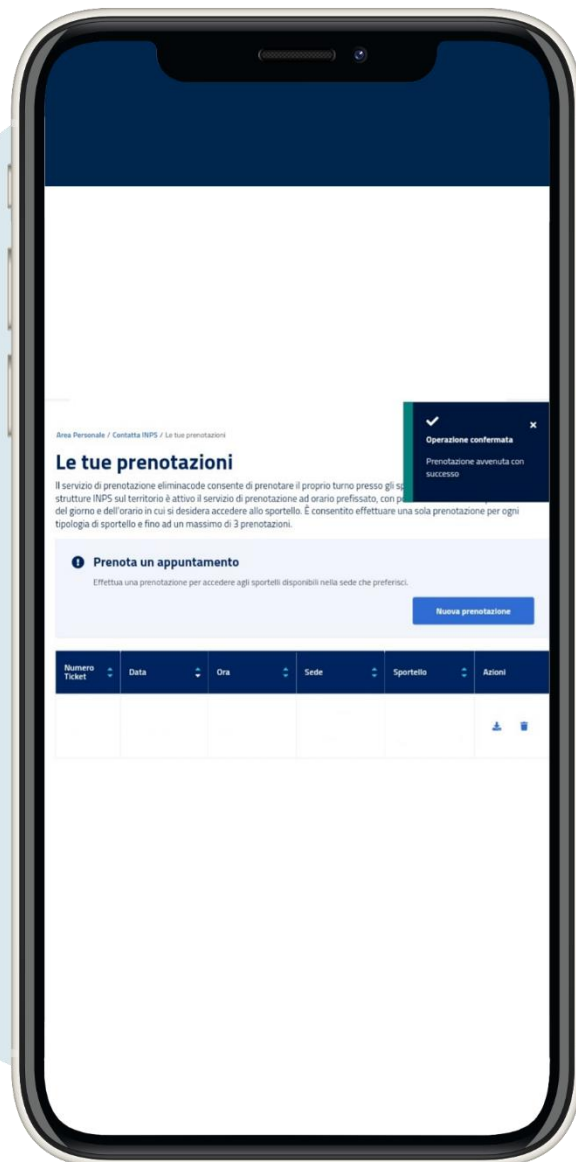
Area Personale / Contatta INPS / Le tue prenotazioni

Le tue prenotazioni

Il servizio di prenotazione eliminacode consente di prenotare il proprio turno presso gli sp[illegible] strutture INPS sul territorio è attivo il servizio di prenotazione ad orario prefissato, con p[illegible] del giorno e dell'orario in cui si desidera accedere allo sportello. È consentito effettuare una sola prenotazione per ogni tipologia di sportello e fino ad un massimo di 3 prenotazioni.

Operazione confermata

Prenotazione avvenuta con successo

Prenota un appuntamento

Effettua una prenotazione per accedere agli sportelli disponibili nella sede che preferisci.

Nuova prenotazione

| Numero Ticket | Data | Ora | Sede | Sportello | Azioni |
|---|---|---|---|---|---|
| | | | | | |